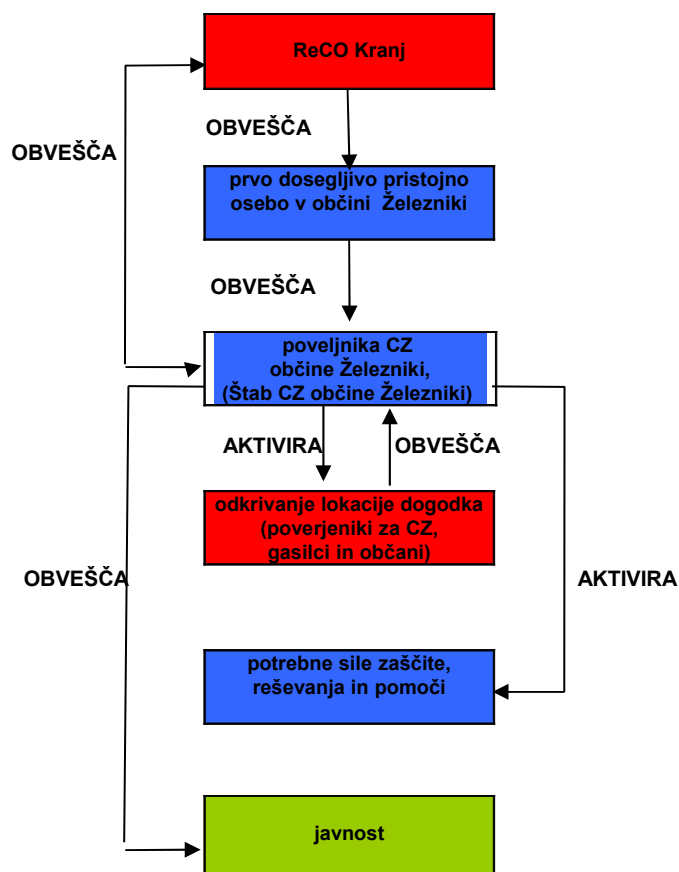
ReCO Kranj

OBVEŠČA

OBVEŠČA

prvo dosegljivo pristojno osebo v občini Železniki

OBVEŠČA

poveljnika CZ občine Železniki, (Štab CZ občine Železniki)

AKTIVIRA

OBVEŠČA

odkrivanje lokacije dogodka (poverjeniki za CZ, gasilci in občani)

OBVEŠČA

AKTIVIRA

potrebne sile zaščite, reševanja in pomoči

javnost